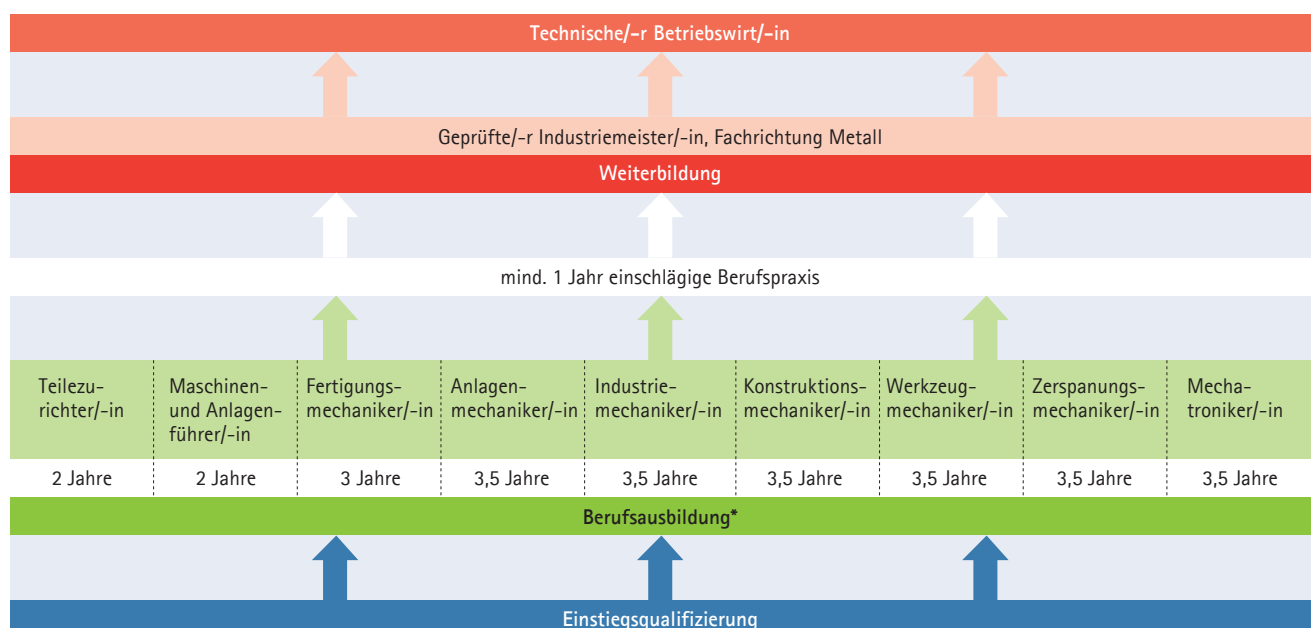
Technische/-r Betriebswirt/-in

Geprüfte/-r Industriemeister/-in, Fachrichtung Metall

Weiterbildung

mind. 1 Jahr einschlägige Berufspraxis

| Teilezurichter/-in | Maschinen- und Anlagenführer/-in | Fertigungsmechaniker/-in | Anlagenmechaniker/-in | Industriemechaniker/-in | Konstruktionsmechaniker/-in | Werkzeugmechaniker/-in | Zerspanungsmechaniker/-in | Mechatroniker/-in |
|---|---|---|---|---|---|---|---|---|
| 2 Jahre | 2 Jahre | 3 Jahre | 3,5 Jahre | 3,5 Jahre | 3,5 Jahre | 3,5 Jahre | 3,5 Jahre | 3,5 Jahre |

Berufsausbildung*

Einstiegsqualifizierung